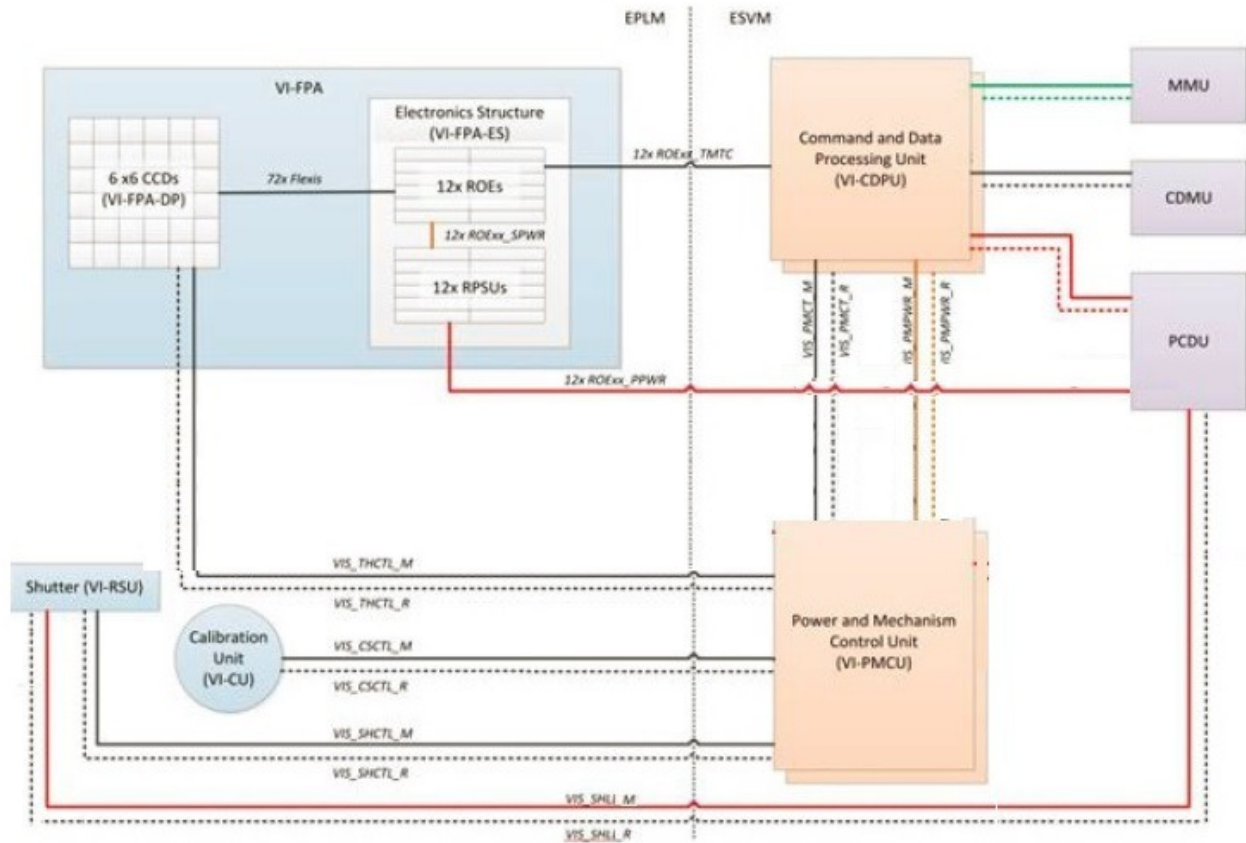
EPLM
ESVM

VI-FPA

6 x6 CCDs (VI-FPA-DP)

72x Flexis

Electronics Structure (VI-FPA-ES)

12x ROEs

12x ROExx_SPWR

12x RPSUs

12x ROExx_TMTC

Command and Data Processing Unit (VI-CDPU)

MMU

CDMU

PCDU

VIS_PMCT_M
VIS_PMCT_R
IIS_PMPWR_M
IIS_PMPWR_R

12x ROExx_PPWR

VIS_THCTL_M
VIS_THCTL_R

Shutter (VI-RSU)

Calibration Unit (VI-CU)

VIS_CSCTL_M
VIS_CSCTL_R

VIS_SHCTL_M
VIS_SHCTL_R

Power and Mechanism Control Unit (VI-PMCU)

VIS_SHLI_M
VIS_SHLI_R